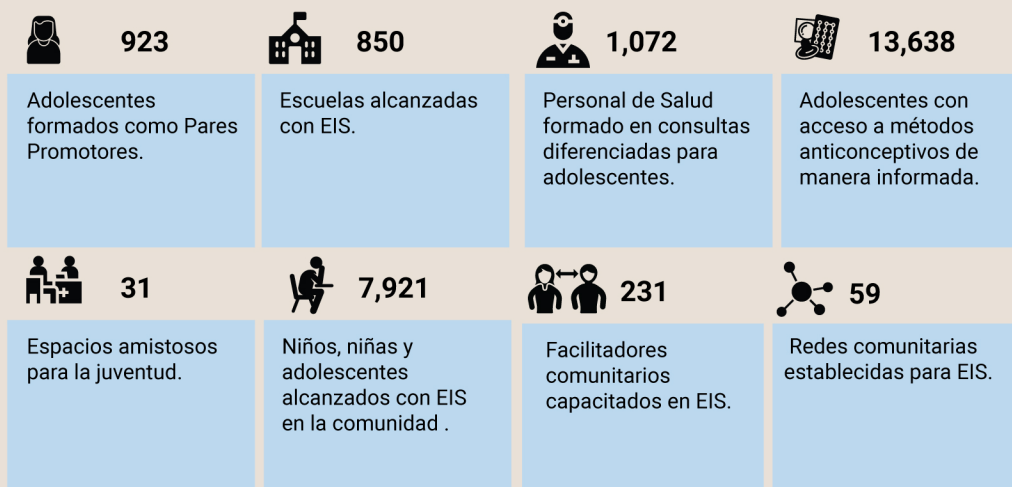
923

Adolescentes formados como Pares Promotores.

850

Escuelas alcanzadas con EIS.

1,072

Personal de Salud formado en consultas diferenciadas para adolescentes.

13,638

Adolescentes con acceso a métodos anticonceptivos de manera informada.

31

Espacios amistosos para la juventud.

7,921

Niños, niñas y adolescentes alcanzados con EIS en la comunidad .

231

Facilitadores comunitarios capacitados en EIS.

59

Redes comunitarias establecidas para EIS.